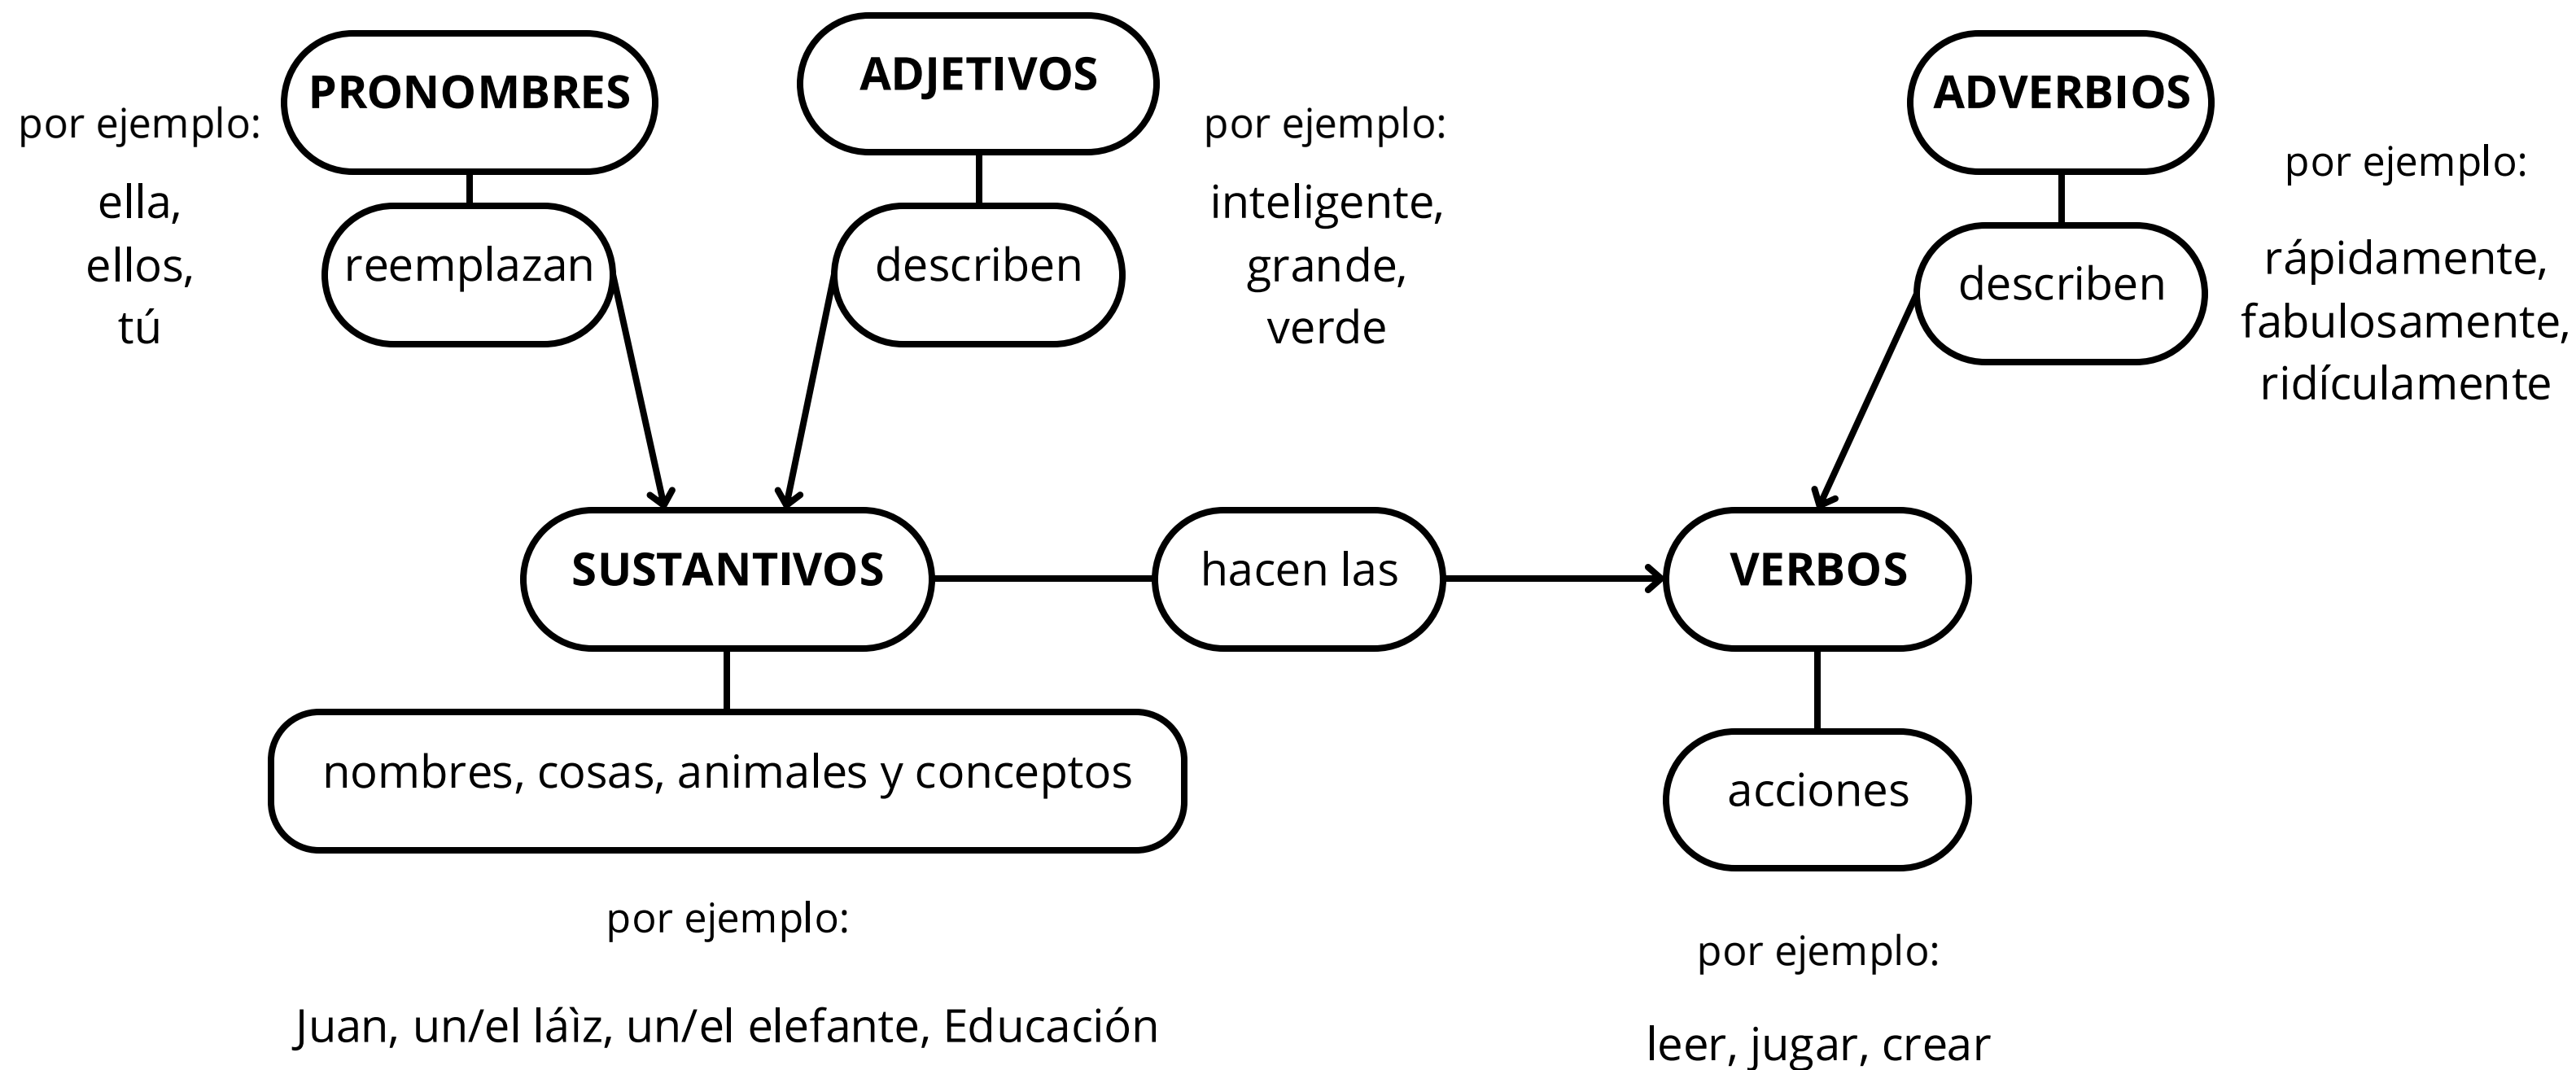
PRONOMBRES

por ejemplo:

ella,
ellos,
tú

reemplazan

ADJETIVOS

describen

por ejemplo:

inteligente,
grande,
verde

ADVERBIOS

describen

por ejemplo:

rápidamente,
fabulosamente,
ridículamente

SUSTANTIVOS

hacen las

VERBOS

nombres, cosas, animales y conceptos

por ejemplo:

Juan, un/el láìz, un/el elefante, Educación

acciones

por ejemplo:

leer, jugar, crear